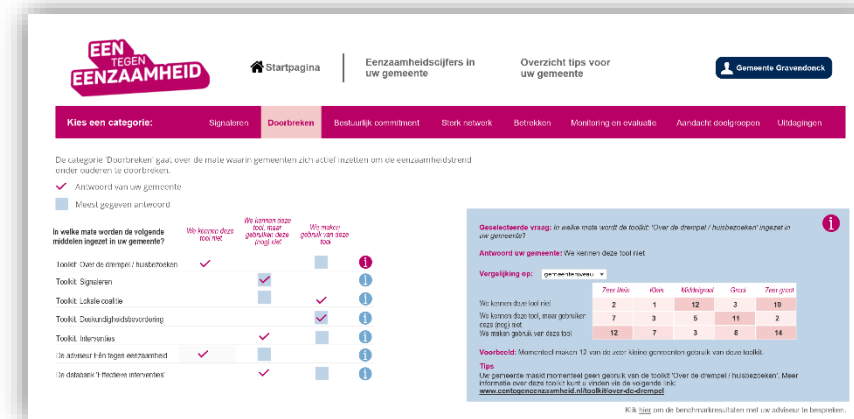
EEN TEGEN EENZAAMHEID

Startpagina

Eenzaamheidscijfers in uw gemeente

Overzicht tips voor uw gemeente

Gemeente Gravendonck

Kies een categorie: Signaleren Doorbreken Bestuurlijk commitment Sterk netwerk Betrekken Monitoring en evaluatie Aandacht doelgroepen Uitdagingen

De categorie 'Doorbreken' gaat over de mate waarin gemeenten zich actief inzetten om de eenzaamheidstrend onder ouderen te doorbreken.

Antwoord van uw gemeente

Meest gegeven antwoord

In welke mate worden de volgende middelen ingezet in uw gemeente?

| | We kennen deze tool niet | We kennen deze tool, maar gebruiken deze (nog) niet | We maken gebruik van deze tool |
|---|---|---|---|
| Toolkit 'Over de drempel / huisbezoeken' | | | |
| Toolkit Signaleren | | | |
| Toolkit Lokale coalitie | | | |
| Toolkit Deskundigheidsbevordering | | | |
| Toolkit Interventies | | | |
| De adviseur Eén tegen eenzaamheid | | | |
| De databank 'Effectieve interventies' | | | |

Geselecteerde vraag: In welke mate wordt de toolkit 'Over de drempel / huisbezoeken' ingezet in uw gemeente?

Antwoord uw gemeente: We kennen deze tool niet

Vergelijking op: gemeenteniveau

| | Zeer klein | Klein | Middelgroot | Groot | Zeer groot |
|---|---|---|---|---|---|
| We kennen deze tool niet | 2 | 1 | 12 | 3 | 10 |
| We kennen deze tool, maar gebruiken deze (nog) niet | 7 | 3 | 5 | 11 | 2 |
| We maken gebruik van deze tool | 12 | 7 | 3 | 8 | 14 |

Voorbeeld: Momenteel maken 12 van de zeer kleine gemeenten gebruik van deze toolkit.

Tips
Uw gemeente maakt momenteel geen gebruik van de toolkit 'Over de drempel / huisbezoeken'. Meer informatie over deze toolkit kunt u vinden via de volgende link:
www.eentegeneenzaamheid.nl/toolkit/over-de-drempel

Klik hier om de benchmarkresultaten met uw adviseur te bespreken.